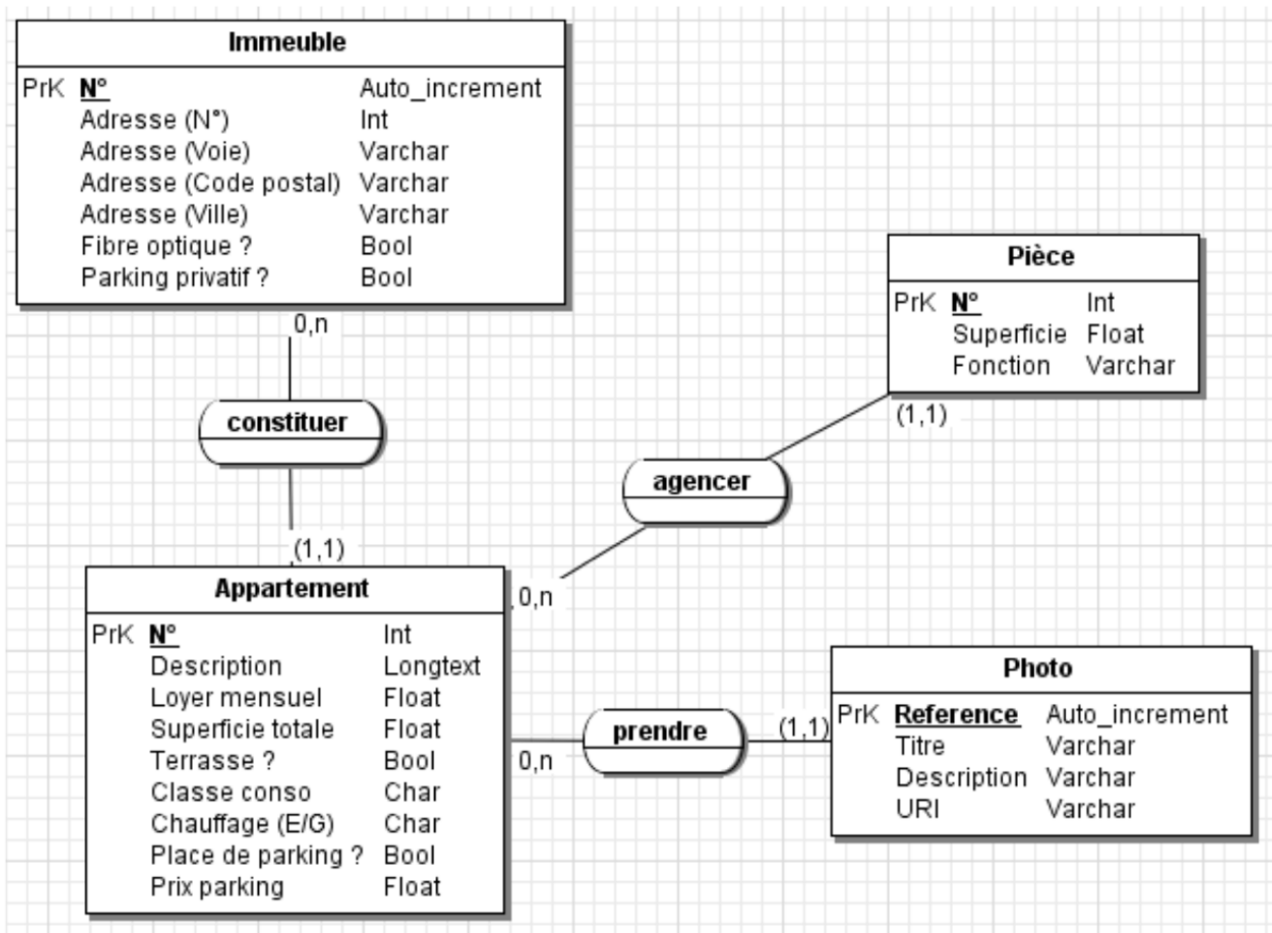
Immeuble

| | | |
|---|---|---|
| PrK | N° | Auto_increment |
| | Adresse (N°) | Int |
| | Adresse (Voie) | Varchar |
| | Adresse (Code postal) | Varchar |
| | Adresse (Ville) | Varchar |
| | Fibre optique ? | Bool |
| | Parking privatif ? | Bool |

0,n

constituer

(1,1)

Pièce

| | | |
|---|---|---|
| PrK | N° | Int |
| | Superficie | Float |
| | Fonction | Varchar |

(1,1)

agencer

0,n

Appartement

| | | |
|---|---|---|
| PrK | N° | Int |
| | Description | Longtext |
| | Loyer mensuel | Float |
| | Superficie totale | Float |
| | Terrasse ? | Bool |
| | Classe conso | Char |
| | Chauffage (E/G) | Char |
| | Place de parking ? | Bool |
| | Prix parking | Float |

0,n

prendre

(1,1)

Photo

| | | |
|---|---|---|
| PrK | Reference | Auto_increment |
| | Titre | Varchar |
| | Description | Varchar |
| | URI | Varchar |